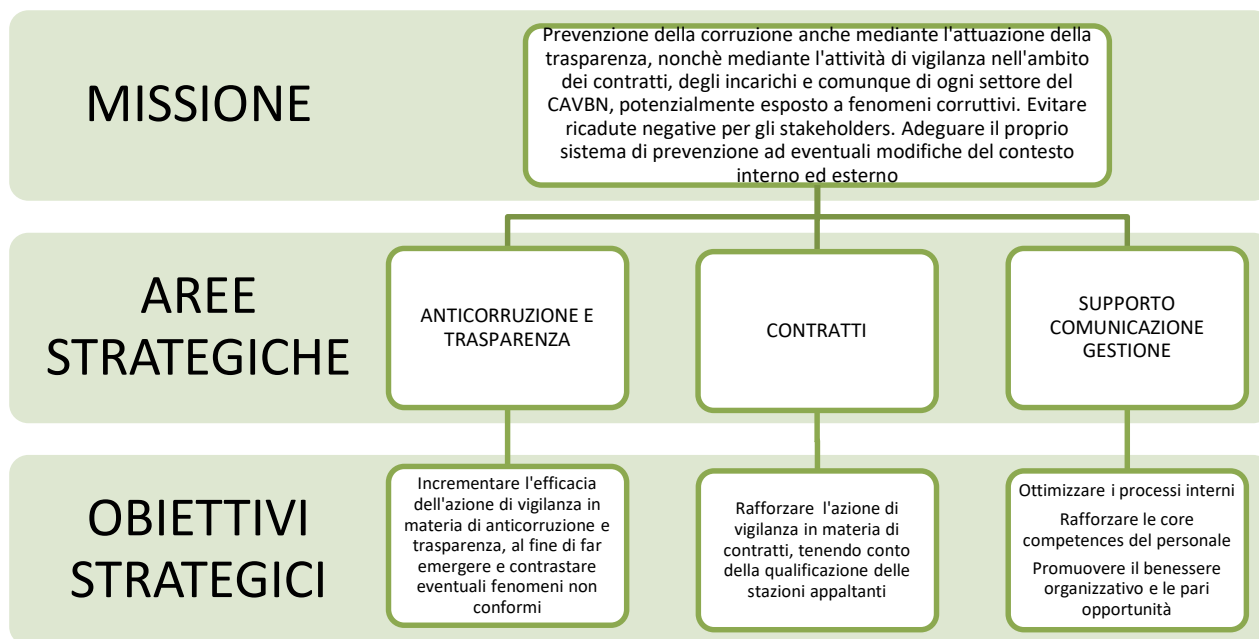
MISSIONE

Prevenzione della corruzione anche mediante l'attuazione della trasparenza, nonchè mediante l'attività di vigilanza nell'ambito dei contratti, degli incarichi e comunque di ogni settore del CAVBN, potenzialmente esposto a fenomeni corruttivi. Evitare ricadute negative per gli stakeholders. Adeguare il proprio sistema di prevenzione ad eventuali modifiche del contesto interno ed esterno

AREE STRATEGICHE

ANTICORRUZIONE E TRASPARENZA

CONTRATTI

SUPPORTO COMUNICAZIONE GESTIONE

OBIETTIVI STRATEGICI

Incrementare l'efficacia dell'azione di vigilanza in materia di anticorruzione e trasparenza, al fine di far emergere e contrastare eventuali fenomeni non conformi

Rafforzare l'azione di vigilanza in materia di contratti, tenendo conto della qualificazione delle stazioni appaltanti

Ottimizzare i processi interni

Rafforzare le core competences del personale

Promuovere il benessere organizzativo e le pari opportunità